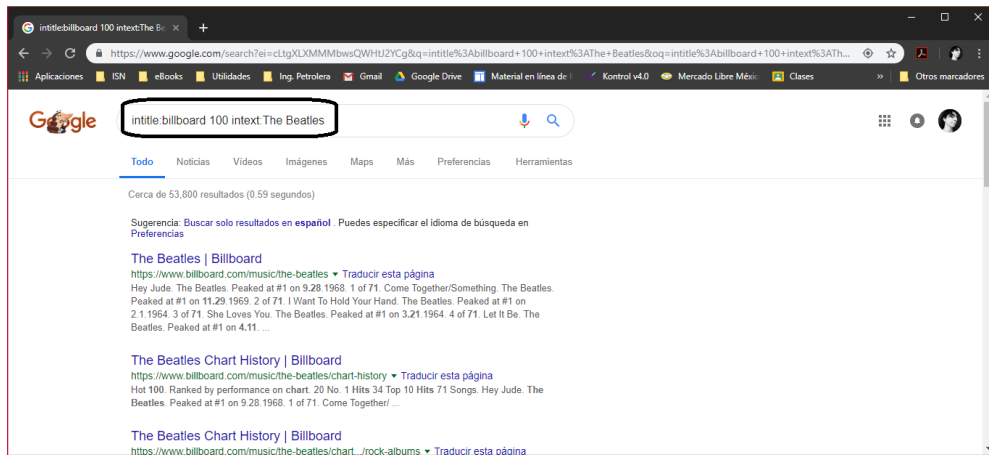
intitle:billboard 100 intext:The Be ×
+

https://www.google.com/search?ei=cLtgXLXMMMbwsQWHtJ2YCg&q=intitle%3Abillboard+100+intext%3AThe+Beatles&oq=intitle%3Abillboard+100+intext%3ATh...

Aplicaciones ISN eBooks Utilidades Ing. Petrolera Gmail Google Drive Material en línea de Kontrol v4.0 Mercado Libre México Clases » Otros marcadores

Google

intitle:billboard 100 intext:The Beatles

Todo Noticias Vídeos Imágenes Maps Más Preferencias Herramientas

Cerca de 53,800 resultados (0.59 segundos)

Sugerencia: Buscar solo resultados en español . Puedes especificar el idioma de búsqueda en Preferencias

The Beatles | Billboard
https://www.billboard.com/music/the-beatles ▾ Traducir esta página
Hey Jude. The Beatles. Peaked at #1 on 9.28.1968. 1 of 71. Come Together/Something. The Beatles. Peaked at #1 on 11.29.1969. 2 of 71. I Want To Hold Your Hand. The Beatles. Peaked at #1 on 2.1.1964. 3 of 71. She Loves You. The Beatles. Peaked at #1 on 3.21.1964. 4 of 71. Let It Be. The Beatles. Peaked at #1 on 4.11. ...

The Beatles Chart History | Billboard
https://www.billboard.com/music/the-beatles/chart-history ▾ Traducir esta página
Hot 100. Ranked by performance on chart. 20 No. 1 Hits 34 Top 10 Hits 71 Songs. Hey Jude. The Beatles. Peaked at #1 on 9.28.1968. 1 of 71. Come Together/ ...

The Beatles Chart History | Billboard
https://www.billboard.com/music/the-beatles/chart.../rock-albums ▾ Traducir esta página